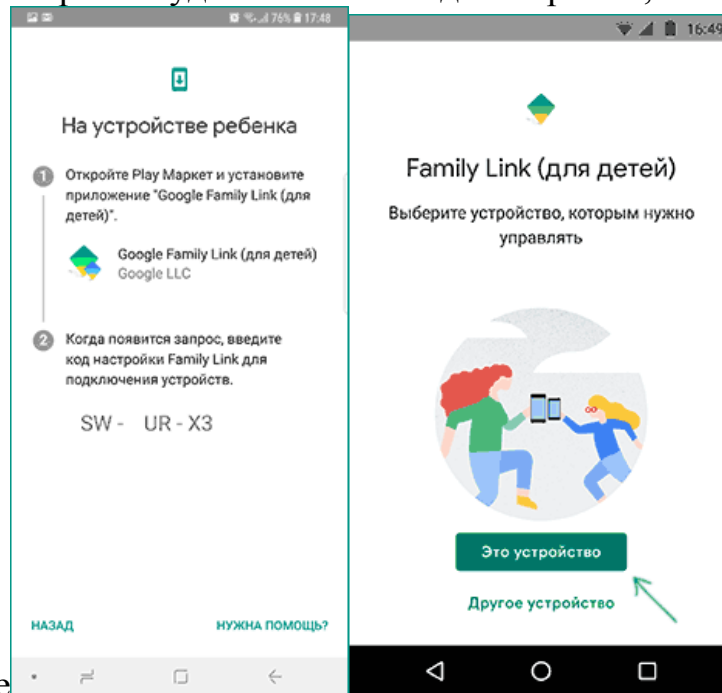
76% 17:48

На устройстве ребенка

1 Откройте Play Маркет и установите приложение "Google Family Link (для детей)".

Google Family Link (для детей)
Google LLC

2 Когда появится запрос, введите код настройки Family Link для подключения устройств.

SW - UR - X3

НАЗАД

НУЖНА ПОМОЩЬ?

16:49

Family Link (для детей)

Выберите устройство, которым нужно управлять

Это устройство

Другое устройство